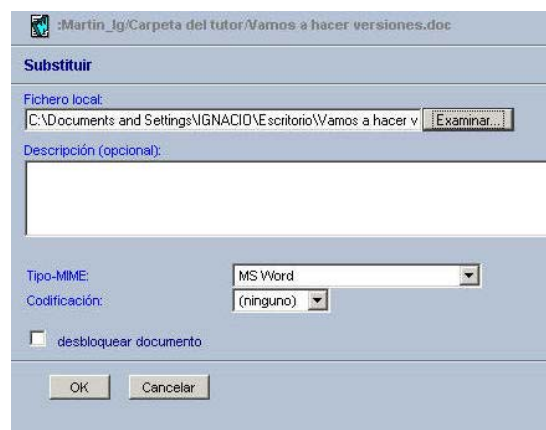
:Martin_lg/Carpeta del tutor/Vamos a hacer versiones.doc

Substituir

Fichero local:

C:\Documents and Settings\IGNACIO\Escritorio\Vamos a hacer v

Examinar...

Descripción (opcional):

Tipo-MIME:

MS Word

Codificación:

(ninguno)

desbloquear documento

OK

Cancelar